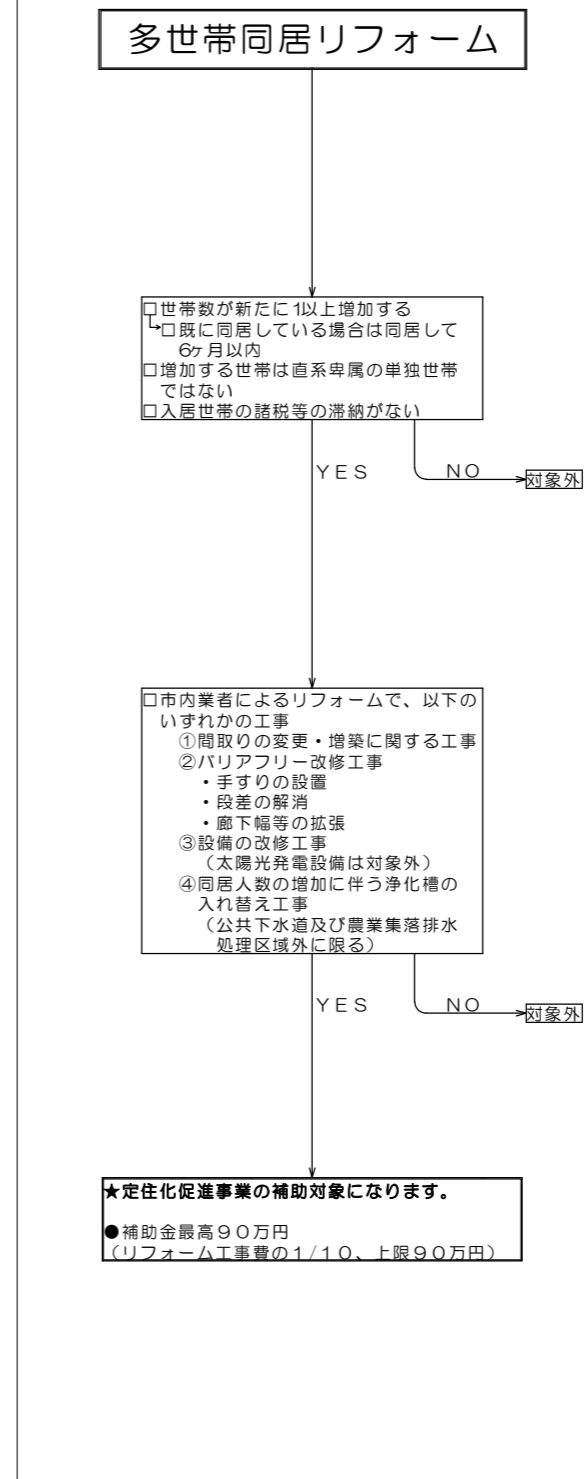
多世帯同居リフォーム

□世帯数が新たに1以上増加する
└□既に同居している場合は同居して6ヶ月以内
□増加する世帯は直系卑属の単独世帯ではない
□入居世帯の諸税等の滞納がない

YES

NO

対象外

□市内業者によるリフォームで、以下のいずれかの工事
①間取りの変更・増築に関する工事
②バリアフリー改修工事
・手すりの設置
・段差の解消
・廊下幅等の拡張
③設備の改修工事
（太陽光発電設備は対象外）
④同居人数の増加に伴う浄化槽の入れ替え工事
（公共下水道及び農業集落排水処理区域外に限る）

YES

NO

対象外

★定住化促進事業の補助対象になります。

●補助金最高９０万円
（リフォーム工事費の１/１０、上限９０万円）